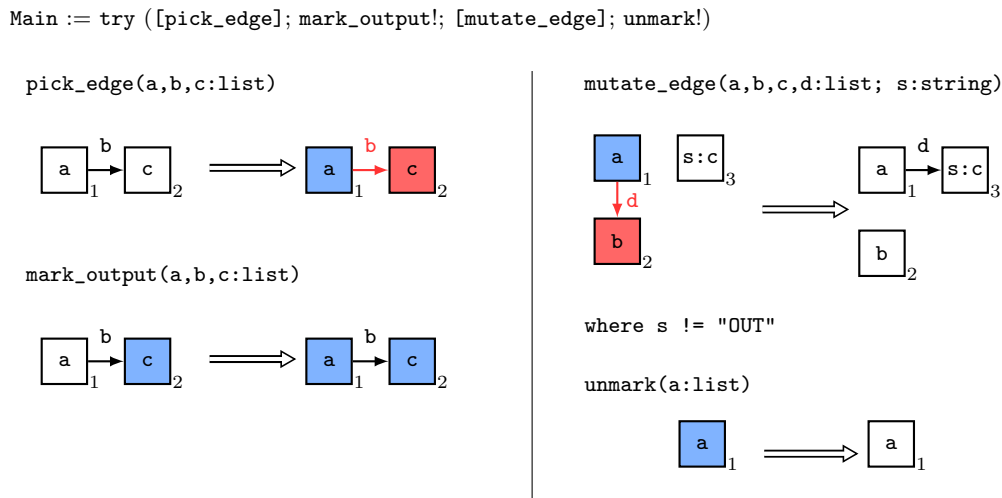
Main := try ([pick_edge]; mark_output!; [mutate_edge]; unmark!)

pick_edge(a,b,c:list)

a 1 b c 2 ⟹ a 1 b c 2

mark_output(a,b,c:list)

a 1 b c 2 ⟹ a 1 b c 2

mutate_edge(a,b,c,d:list; s:string)

a 1 d b 2 s:c 3 ⟹ a 1 d s:c 3 b 2

where s != "OUT"

unmark(a:list)

a 1 ⟹ a 1